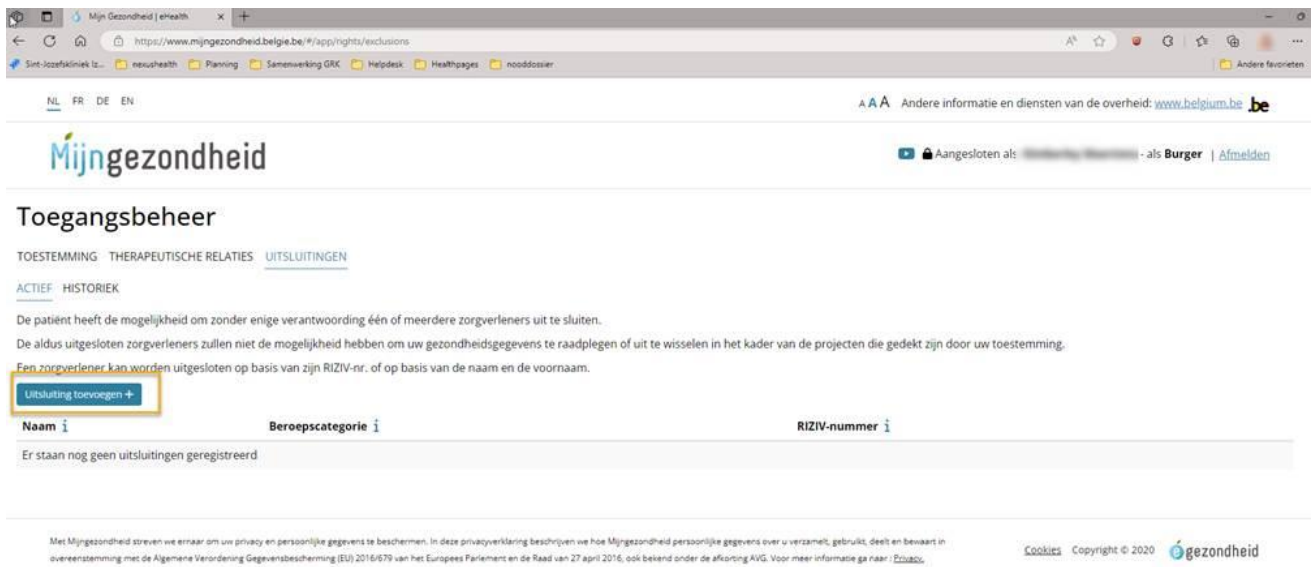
Mijn Gezondheid | eHealth

https://www.mijngezondheid.belgie.be/#/app/rights/exclusions

Sint-Jozefskliniek Iz... nexushealth Planning Samenwerking GRK Helpdesk Healthpages nooddossier Andere favorieten

NL FR DE EN

A A A Andere informatie en diensten van de overheid: www.belgium.be .be

Mijngezondheid

Aangesloten als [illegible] - als Burger | Afmelden

Toegangsbeheer

TOESTEMMING THERAPEUTISCHE RELATIES UITSLUITINGEN

ACTIEF HISTORIEK

De patiënt heeft de mogelijkheid om zonder enige verantwoording één of meerdere zorgverleners uit te sluiten.

De aldus uitgesloten zorgverleners zullen niet de mogelijkheid hebben om uw gezondheidsgegevens te raadplegen of uit te wisselen in het kader van de projecten die gedekt zijn door uw toestemming.

Een zorgverlener kan worden uitgesloten op basis van zijn RIZIV-nr. of op basis van de naam en de voornaam.

Uitsluiting toevoegen +

| Naam i | Beroepscategorie i | RIZIV-nummer i |
|---|---|---|
| Er staan nog geen uitsluitingen geregistreerd | | |

Met Mijngezondheid streven we ernaar om uw privacy en persoonlijke gegevens te beschermen. In deze privacyverklaring beschrijven we hoe Mijngezondheid persoonlijke gegevens over u verzamelt, gebruikt, deelt en bewaart in overeenstemming met de Algemene Verordening Gegevensbescherming (EU) 2016/679 van het Europees Parlement en de Raad van 27 april 2016, ook bekend onder de afkorting AVG. Voor meer informatie ga naar : Privacy.

Cookies Copyright © 2020 gezondheid